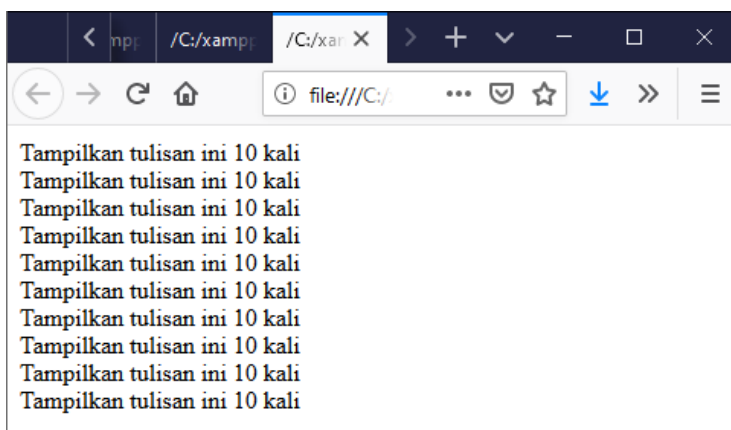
npp /C:/xampp /C:/xar

file:///C:/

Tampilkan tulisan ini 10 kali
Tampilkan tulisan ini 10 kali
Tampilkan tulisan ini 10 kali
Tampilkan tulisan ini 10 kali
Tampilkan tulisan ini 10 kali
Tampilkan tulisan ini 10 kali
Tampilkan tulisan ini 10 kali
Tampilkan tulisan ini 10 kali
Tampilkan tulisan ini 10 kali
Tampilkan tulisan ini 10 kali